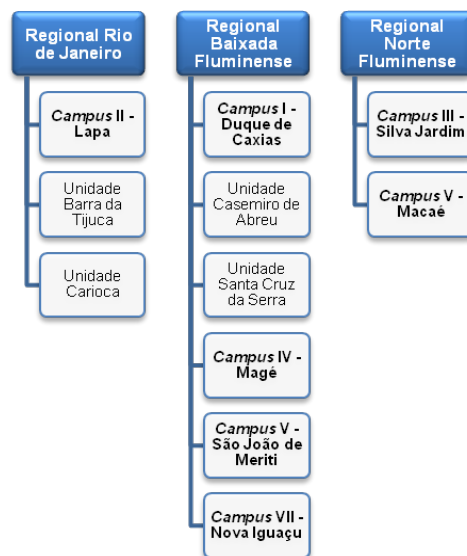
Regional Rio de Janeiro

Campus II - Lapa

Unidade Barra da Tijuca

Unidade Carioca

Regional Baixada Fluminense

Campus I - Duque de Caxias

Unidade Casemiro de Abreu

Unidade Santa Cruz da Serra

Campus IV - Magé

Campus V - São João de Meriti

Campus VII - Nova Iguaçu

Regional Norte Fluminense

Campus III - Silva Jardim

Campus V - Macaé